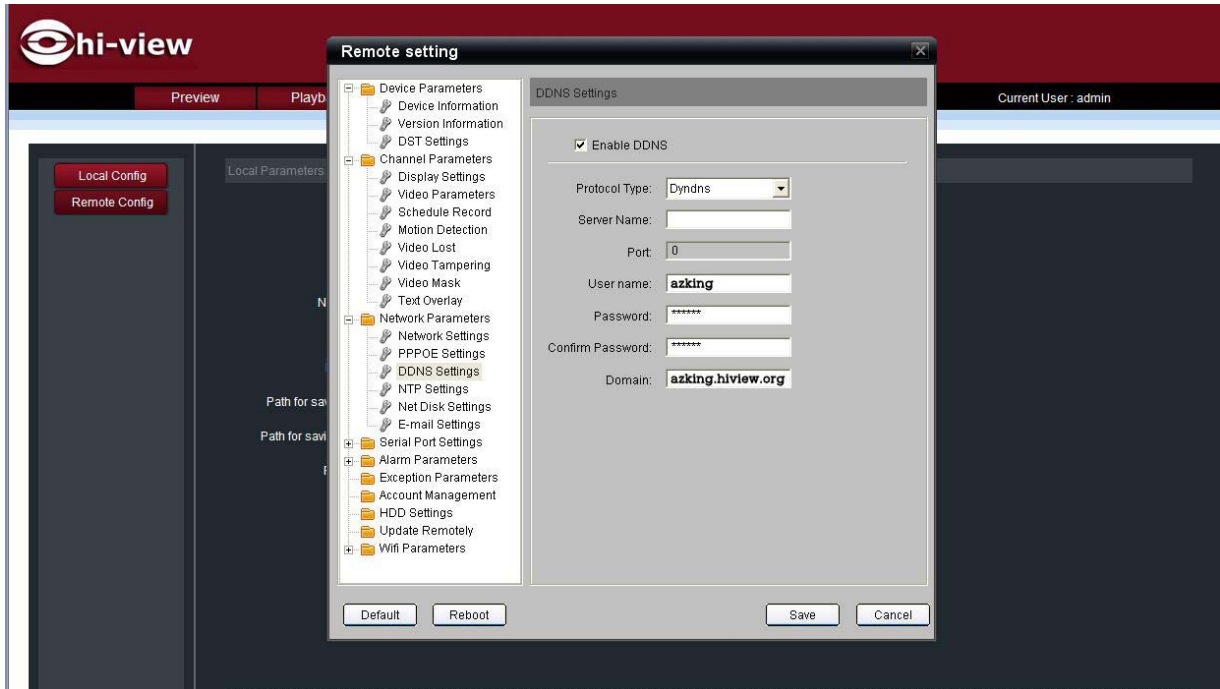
hi-view

Preview

Playb

Current User : admin

Local Config

Remote Config

Local Parameters

N

Path for sav

Path for savi

F

Remote setting

Device Parameters
Device Information
Version Information
DST Settings
Channel Parameters
Display Settings
Video Parameters
Schedule Record
Motion Detection
Video Lost
Video Tampering
Video Mask
Text Overlay
Network Parameters
Network Settings
PPPOE Settings
DDNS Settings
NTP Settings
Net Disk Settings
E-mail Settings
Serial Port Settings
Alarm Parameters
Exception Parameters
Account Management
HDD Settings
Update Remotely
Wifi Parameters

DDNS Settings

Enable DDNS

Protocol Type: Dyndns

Server Name:

Port: 0

User name: azking

Password: ******

Confirm Password: ******

Domain: azking.hiview.org

Default

Reboot

Save

Cancel